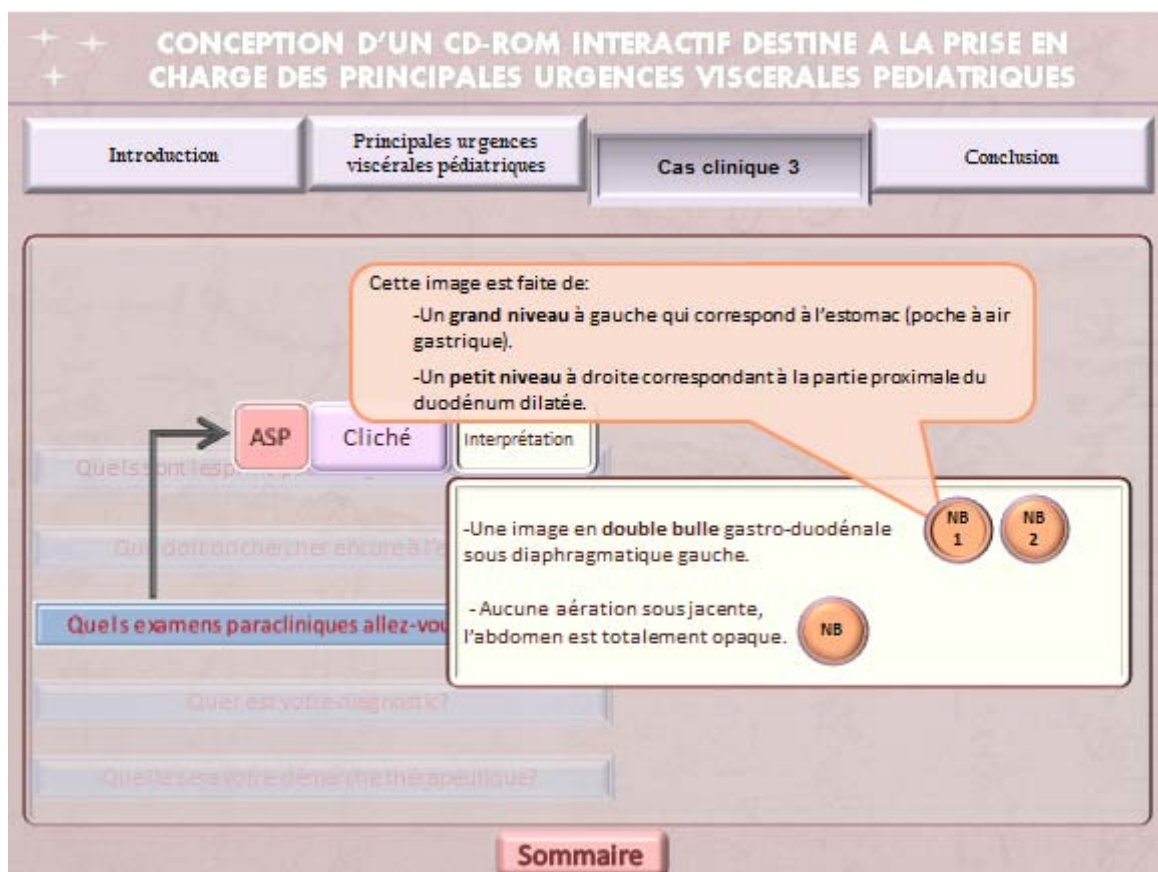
CONCEPTION D'UN CD-ROM INTERACTIF DESTINE A LA PRISE EN CHARGE DES PRINCIPALES URGENCES VISCERALES PEDIATRIQUES

Introduction

Principales urgences viscérales pédiatriques

Cas clinique 3

Conclusion

Cette image est faite de:

-Un **grand niveau** à gauche qui correspond à l'estomac (poche à air gastrique).

-Un **petit niveau** à droite correspondant à la partie proximale du duodénum dilatée.

ASP

Cliché

Interprétation

Quels sont les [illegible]

Qu'doit on chercher encore à l'e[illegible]

Quels examens paracliniques allez-vou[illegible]

Quel est votre diagnostic?

Quelle sera votre démarche thérapeutique?

-Une image en **double bulle** gastro-duodénale sous diaphragmatique gauche.

NB 1

NB 2

- Aucune aération sous jacente, l'abdomen est totalement opaque.

NB

Sommaire